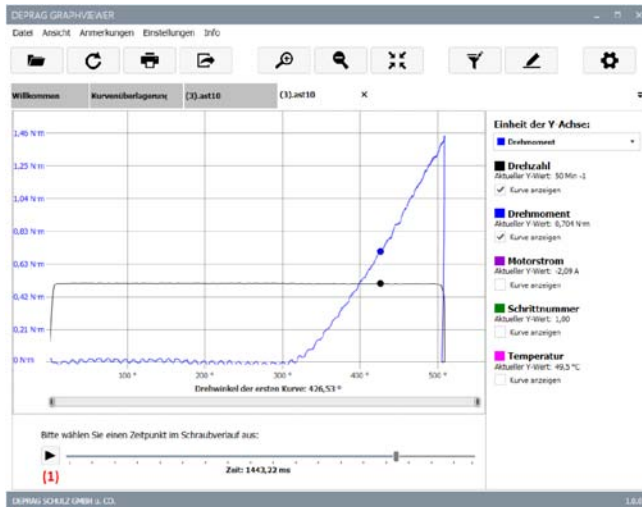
DEPRAG GRAPHVIEWER

Datei Ansicht Anmerkungen Einstellungen Info

Willkommen | Kurvenüberlagerung | (3).ast10 | (3).ast10 ×

1,46 N m
1,25 N m
1,04 N m
0,83 N m
0,63 N m
0,42 N m
0,21 N m
0 N m

100 ° 200 ° 300 ° 400 ° 500 °

Drehwinkel der ersten Kurve: 426,53 °

Einheit der Y-Achse:

Drehmoment

Drehzahl
Aktueller Y-Wert: 50 Min -1
Kurve anzeigen

Drehmoment
Aktueller Y-Wert: 0,704 N m
Kurve anzeigen

Motorstrom
Aktueller Y-Wert: -2,09 A
Kurve anzeigen

Schrittnummer
Aktueller Y-Wert: 1,00
Kurve anzeigen

Temperatur
Aktueller Y-Wert: 49,5 °C
Kurve anzeigen

Bitte wählen Sie einen Zeitpunkt im Schraubverlauf aus:

Zeit: 1443,22 ms

(1)

DEPRAG SCHULZ GMBH u. CO.

1.0.0